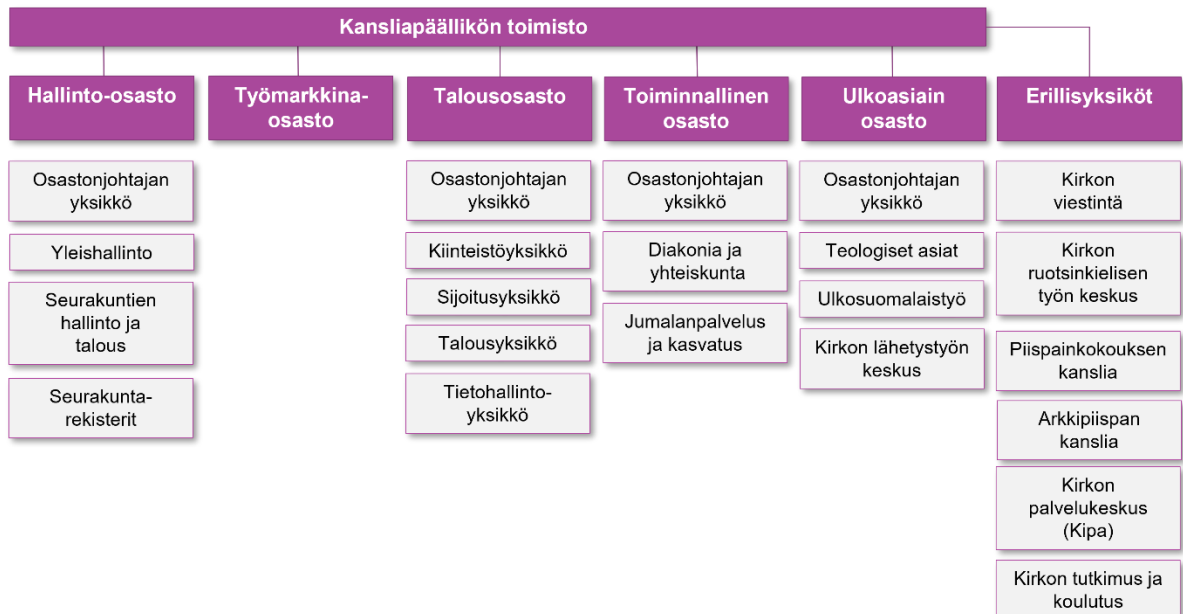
Kansliapäällikön toimisto

Hallinto-osasto

Osastonjohtajan yksikkö

Yleishallinto

Seurakuntien hallinto ja talous

Seurakuntarekisterit

Työmarkkinaosasto

Talousosasto

Osastonjohtajan yksikkö

Kiinteistöyksikkö

Sijoitusyksikkö

Talousyksikkö

Tietohallintoyksikkö

Toiminnallinen osasto

Osastonjohtajan yksikkö

Diakonia ja yhteiskunta

Jumalanpalvelus ja kasvatus

Ulkoasiain osasto

Osastonjohtajan yksikkö

Teologiset asiat

Ulkosuomalaistyö

Kirkon lähetystyön keskus

Erillisyksiköt

Kirkon viestintä

Kirkon ruotsinkielisen työn keskus

Piispainkokouksen kanslia

Arkkipiispan kanslia

Kirkon palvelukeskus (Kipa)

Kirkon tutkimus ja koulutus